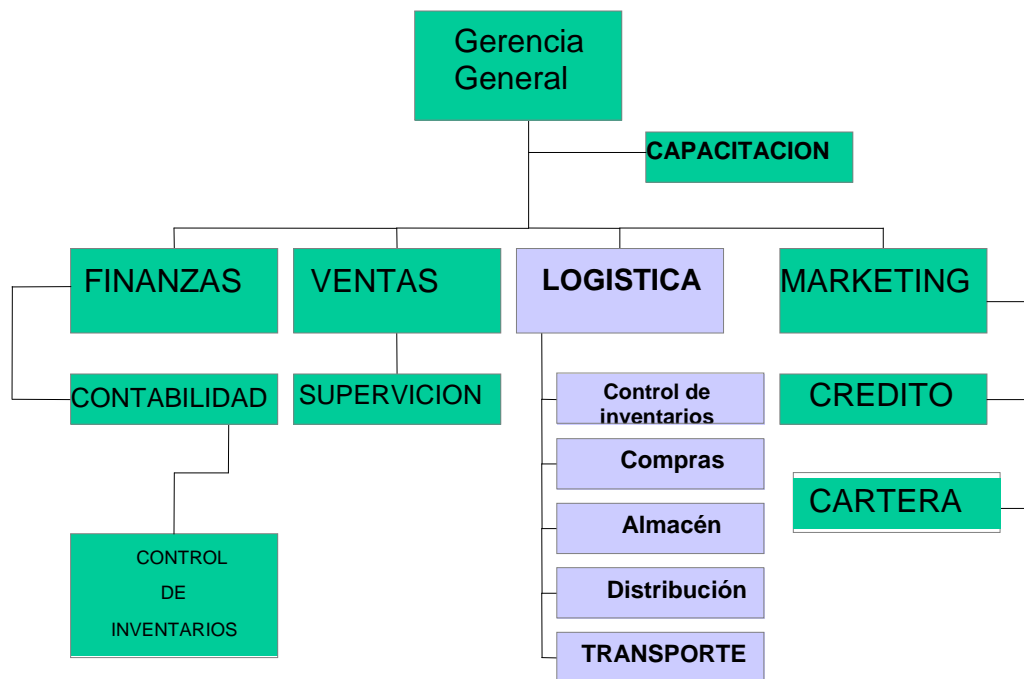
Gerencia General

CAPACITACION

FINANZAS

VENTAS

LOGISTICA

MARKETING

CONTABILIDAD

SUPERVICION

Control de inventarios

CREDITO

Compras

CARTERA

Almacén

Distribución

TRANSPORTE

CONTROL DE INVENTARIOS